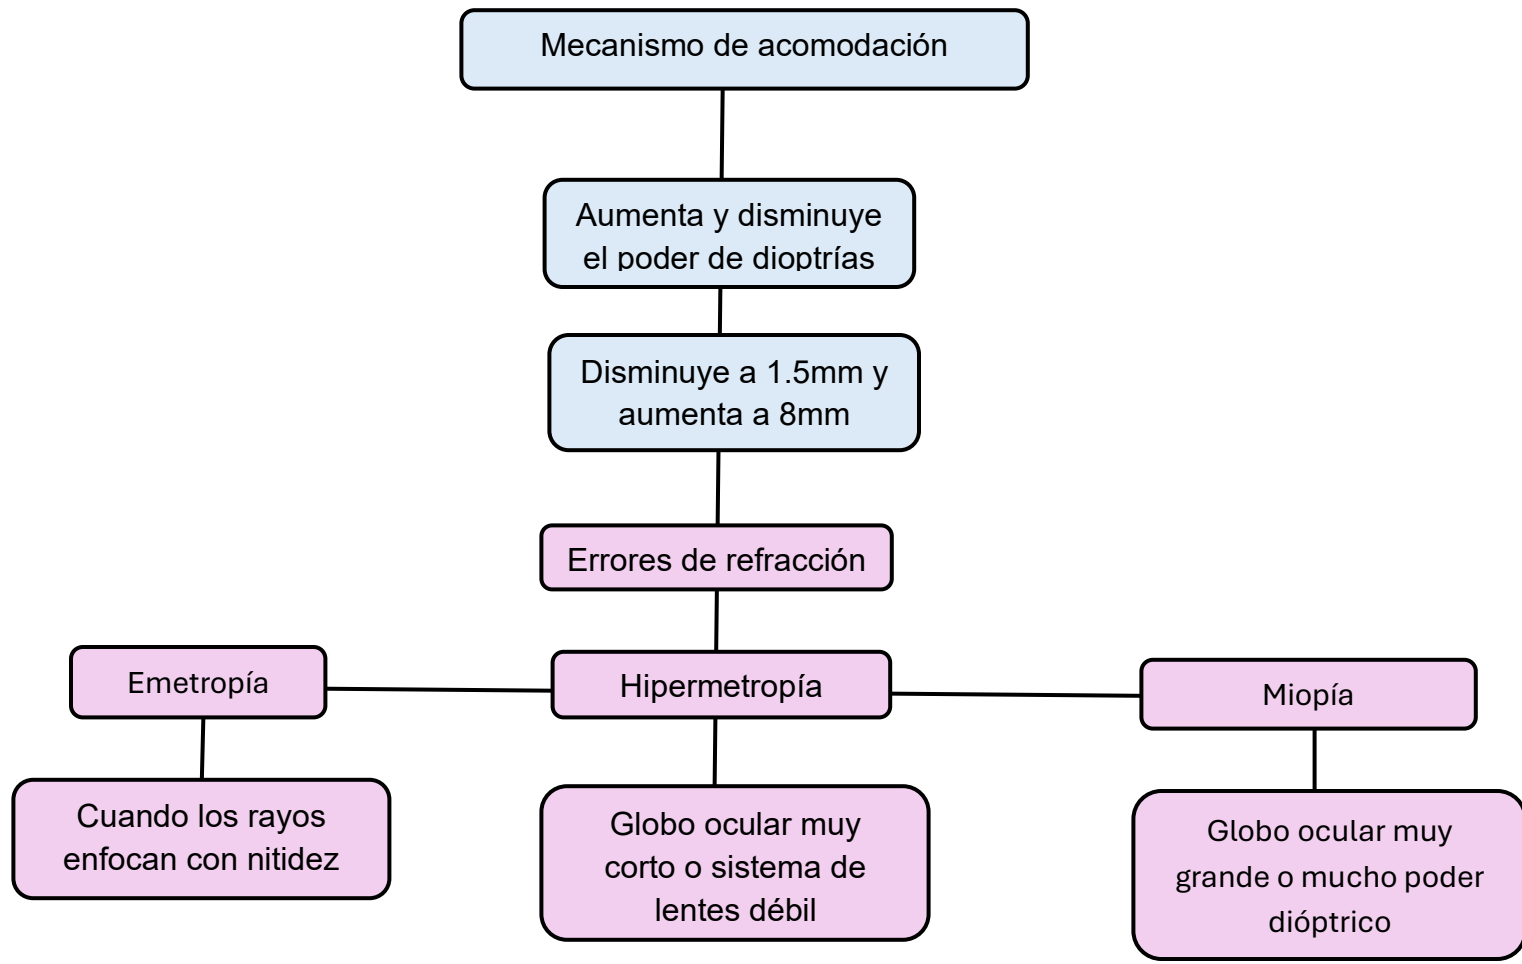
Mecanismo de acomodación

Aumenta y disminuye el poder de dioptrías

Disminuye a 1.5mm y aumenta a 8mm

Errores de refracción

Emetropía

Hipermetropía

Miopía

Cuando los rayos enfocan con nitidez

Globo ocular muy corto o sistema de lentes débil

Globo ocular muy grande o mucho poder dióptrico